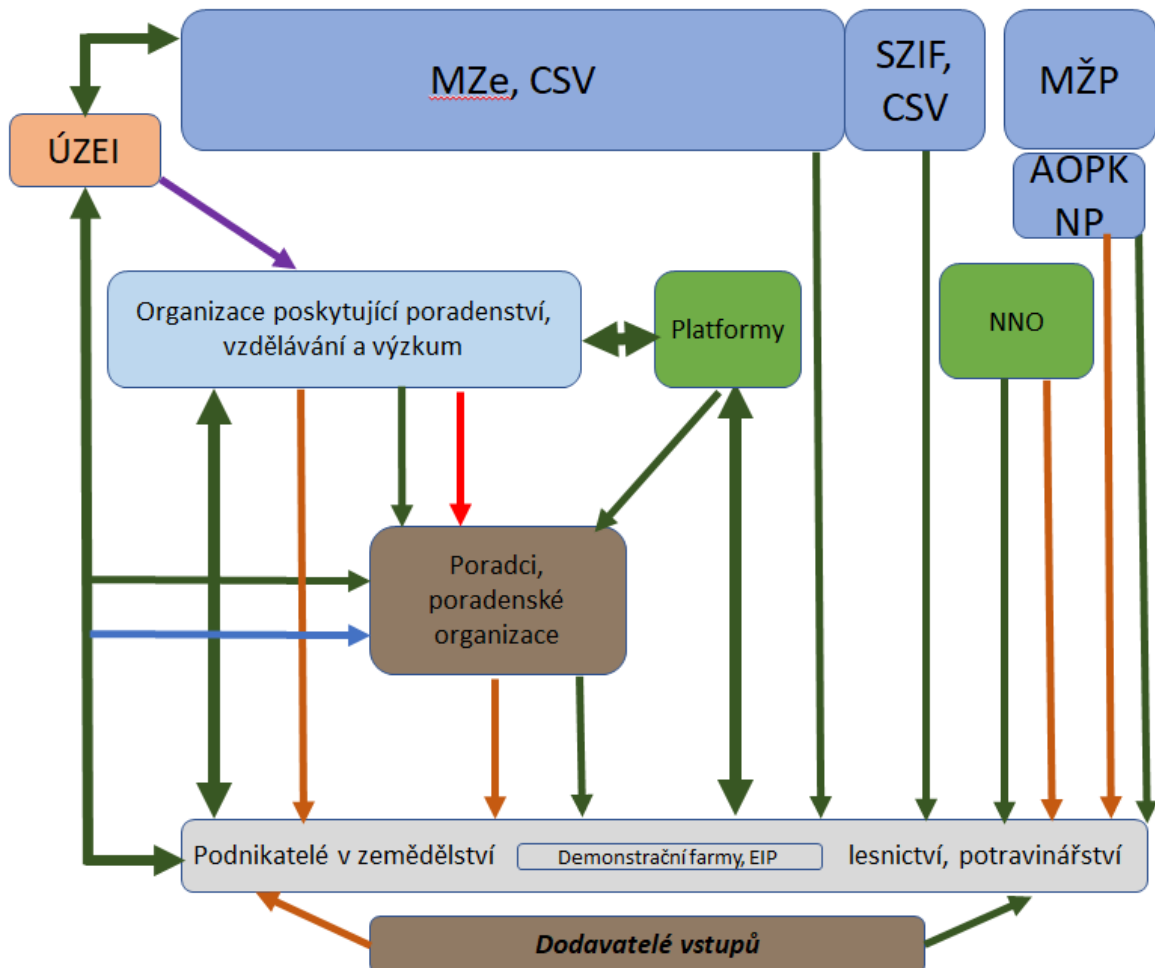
MZe, CSV

SZIF, CSV

MŽP

ÚZEI

AOPK NP

Organizace poskytující poradenství, vzdělávání a výzkum

Platformy

NNO

Poradci, poradenské organizace

Podnikatelé v zemědělství

Demonstrační farmy, EIP

lesnictví, potravinářství

Dodavatelé vstupů